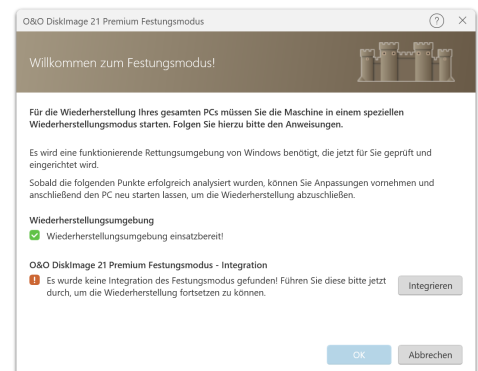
O&O DiskImage 21 Premium Festungsmodus

?

Willkommen zum Festungsmodus!

Für die Wiederherstellung Ihres gesamten PCs müssen Sie die Maschine in einem speziellen Wiederherstellungsmodus starten. Folgen Sie hierzu bitte den Anweisungen.

Es wird eine funktionierende Rettungsumgebung von Windows benötigt, die jetzt für Sie geprüft und eingerichtet wird.

Sobald die folgenden Punkte erfolgreich analysiert wurden, können Sie Anpassungen vornehmen und anschließend den PC neu starten lassen, um die Wiederherstellung abzuschließen.

Wiederherstellungsumgebung

Wiederherstellungsumgebung einsatzbereit!

O&O DiskImage 21 Premium Festungsmodus - Integration

Es wurde keine Integration des Festungsmodus gefunden! Führen Sie diese bitte jetzt durch, um die Wiederherstellung fortsetzen zu können.

Integrieren

OK

Abbrechen